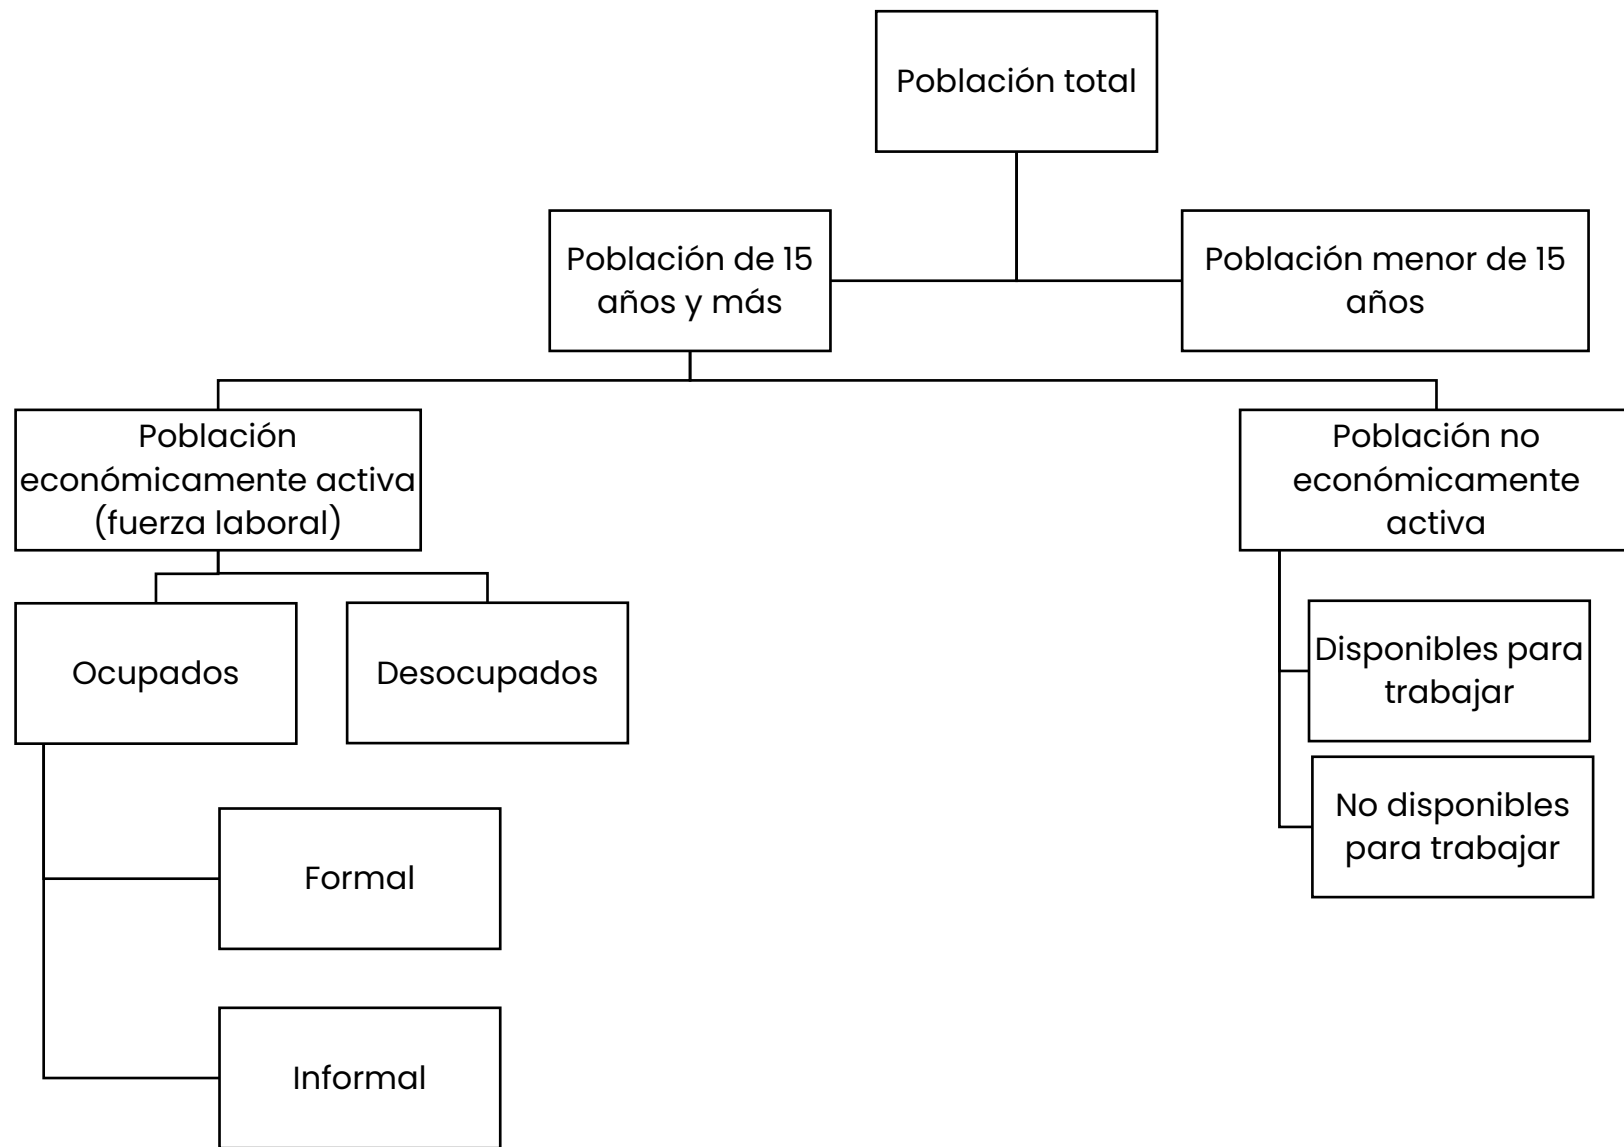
Población total

Población de 15 años y más

Población menor de 15 años

Población económicamente activa (fuerza laboral)

Población no económicamente activa

Ocupados

Desocupados

Disponibles para trabajar

No disponibles para trabajar

Formal

Informal